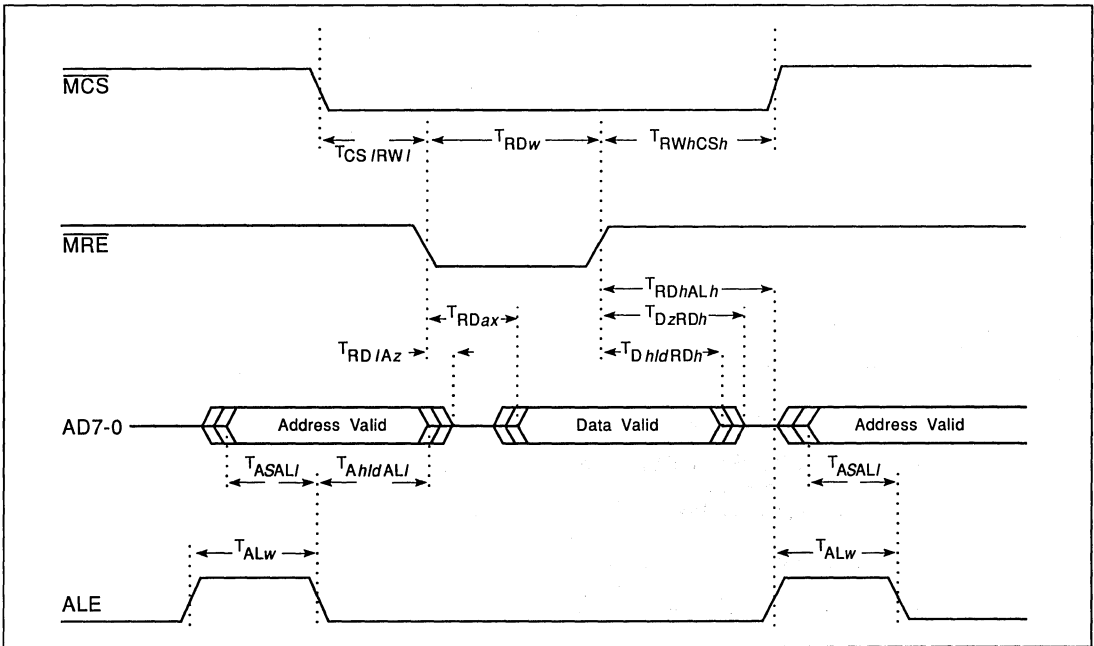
$\overline{MCS}$

$T_{CS/RW/}$ $T_{RDw}$ $T_{RWhCSh}$

$\overline{MRE}$

$T_{RDhALh}$

$T_{RDax}$ $T_{DzRDh}$

$T_{RD/Az}$ $T_{DhldRDh}$

AD7-0 Address Valid Data Valid Address Valid

$T_{ASALl}$ $T_{AhldALl}$ $T_{ASALl}$

$T_{ALw}$ $T_{ALw}$

ALE